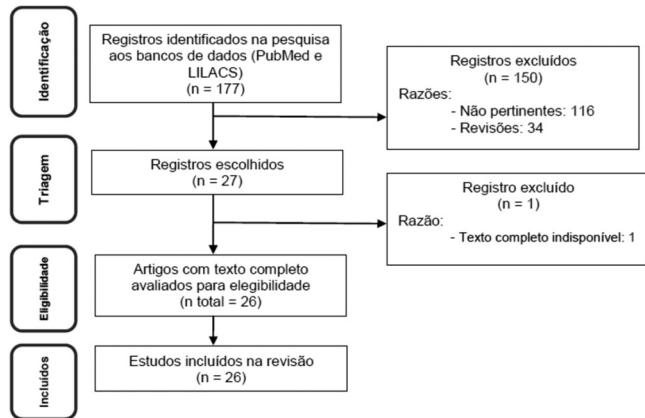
Identificação

Registros identificados na pesquisa aos bancos de dados (PubMed e LILACS)
(n = 177)

Registros excluídos
(n = 150)
Razões:
- Não pertinentes: 116
- Revisões: 34

Triagem

Registros escolhidos
(n = 27)

Registro excluído
(n = 1)
Razão:
- Texto completo indisponível: 1

Elegibilidade

Artigos com texto completo avaliados para elegibilidade
(n total = 26)

Incluídos

Estudos incluídos na revisão
(n = 26)